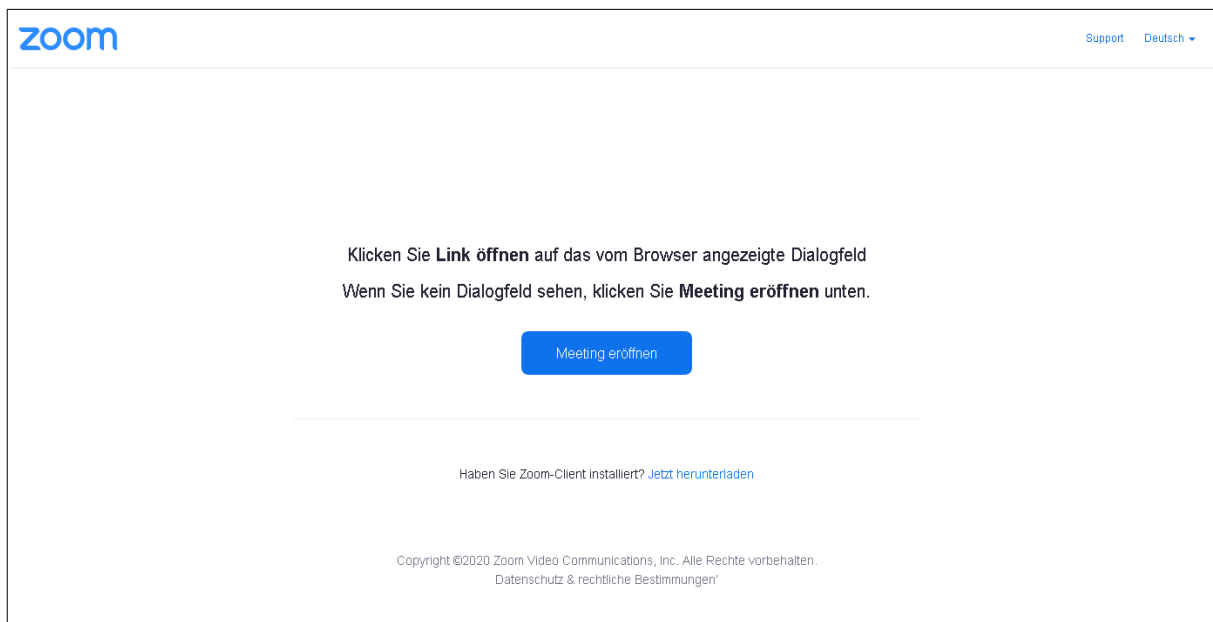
zoom

Support Deutsch

Klicken Sie **Link öffnen** auf das vom Browser angezeigte Dialogfeld

Wenn Sie kein Dialogfeld sehen, klicken Sie **Meeting eröffnen** unten.

Meeting eröffnen

Haben Sie Zoom-Client installiert? Jetzt herunterladen

Copyright ©2020 Zoom Video Communications, Inc. Alle Rechte vorbehalten.
Datenschutz & rechtliche Bestimmungen'